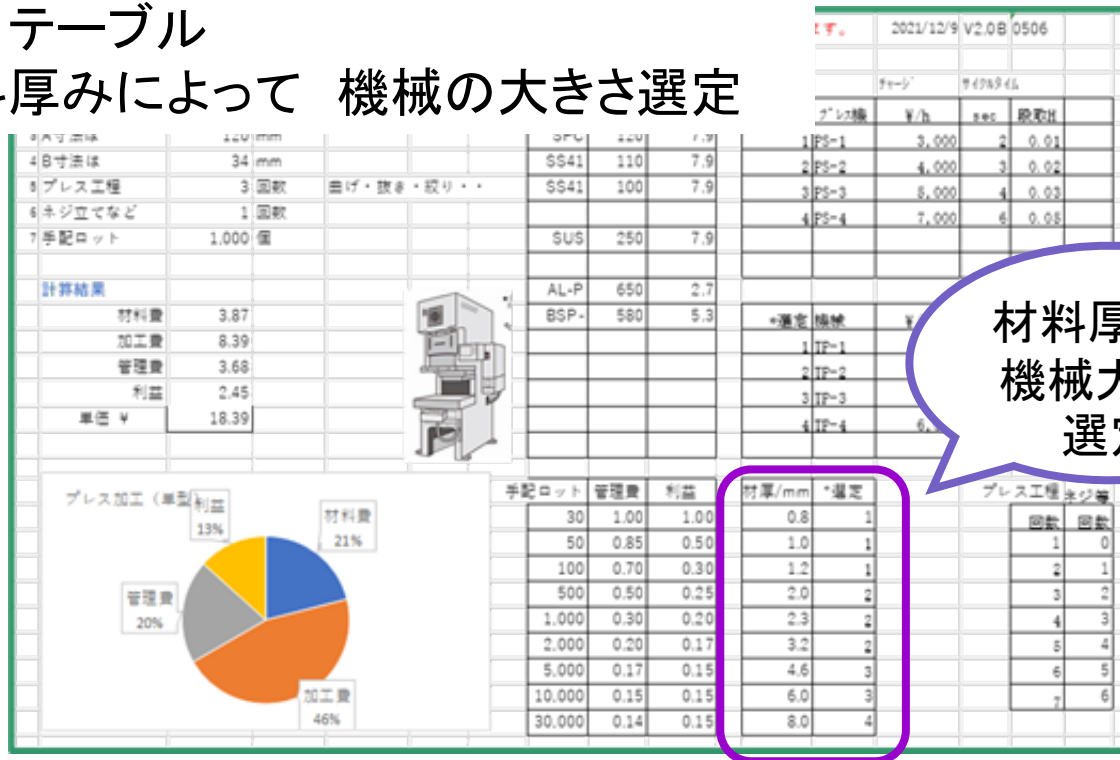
テーブル
厚みによって　機械の大きさ選定

す。 2021/12/9 V2.0B 0506

チャージ　サイクルタイム

| プレス機 | ¥/h | sec | 段取比 |
|---|---|---|---|
| 1 PS-1 | 3,000 | 2 | 0.01 |
| 2 PS-2 | 4,000 | 3 | 0.02 |
| 3 PS-3 | 5,000 | 4 | 0.03 |
| 4 PS-4 | 7,000 | 6 | 0.05 |

3 A寸法は 120 mm
4 B寸法は 34 mm
5 プレス工程 3 回数 曲げ・抜き・絞り・・
6 ネジ立てなど 1 回数
7 手配ロット 1,000 個

| SPC | 120 | 7.9 |
|---|---|---|
| SS41 | 110 | 7.9 |
| SS41 | 100 | 7.9 |
| SUS | 250 | 7.9 |
| AL-P | 650 | 2.7 |
| BSP- | 580 | 5.3 |

計算結果
材料費 3.87
加工費 8.39
管理費 3.68
利益 2.45
単価 ¥ 18.39

| *選定 | 機械 | ¥ |
|---|---|---|
| 1 | TP-1 | |
| 2 | TP-2 | |
| 3 | TP-3 | |
| 4 | TP-4 | 6. |

材料厚
機械大
選

プレス加工（単型）
利益 13%
材料費 21%
管理費 20%
加工費 46%

| 手配ロット | 管理費 | 利益 | 材厚/mm | *選定 |
|---|---|---|---|---|
| 30 | 1.00 | 1.00 | 0.8 | 1 |
| 50 | 0.85 | 0.50 | 1.0 | 1 |
| 100 | 0.70 | 0.30 | 1.2 | 1 |
| 500 | 0.50 | 0.25 | 2.0 | 2 |
| 1,000 | 0.30 | 0.20 | 2.3 | 2 |
| 2,000 | 0.20 | 0.17 | 3.2 | 2 |
| 5,000 | 0.17 | 0.15 | 4.6 | 3 |
| 10,000 | 0.15 | 0.15 | 6.0 | 3 |
| 30,000 | 0.14 | 0.15 | 8.0 | 4 |

| プレス工程 回数 | ネジ等 回数 |
|---|---|
| 1 | 0 |
| 2 | 1 |
| 3 | 2 |
| 4 | 3 |
| 5 | 4 |
| 6 | 5 |
| 7 | 6 |